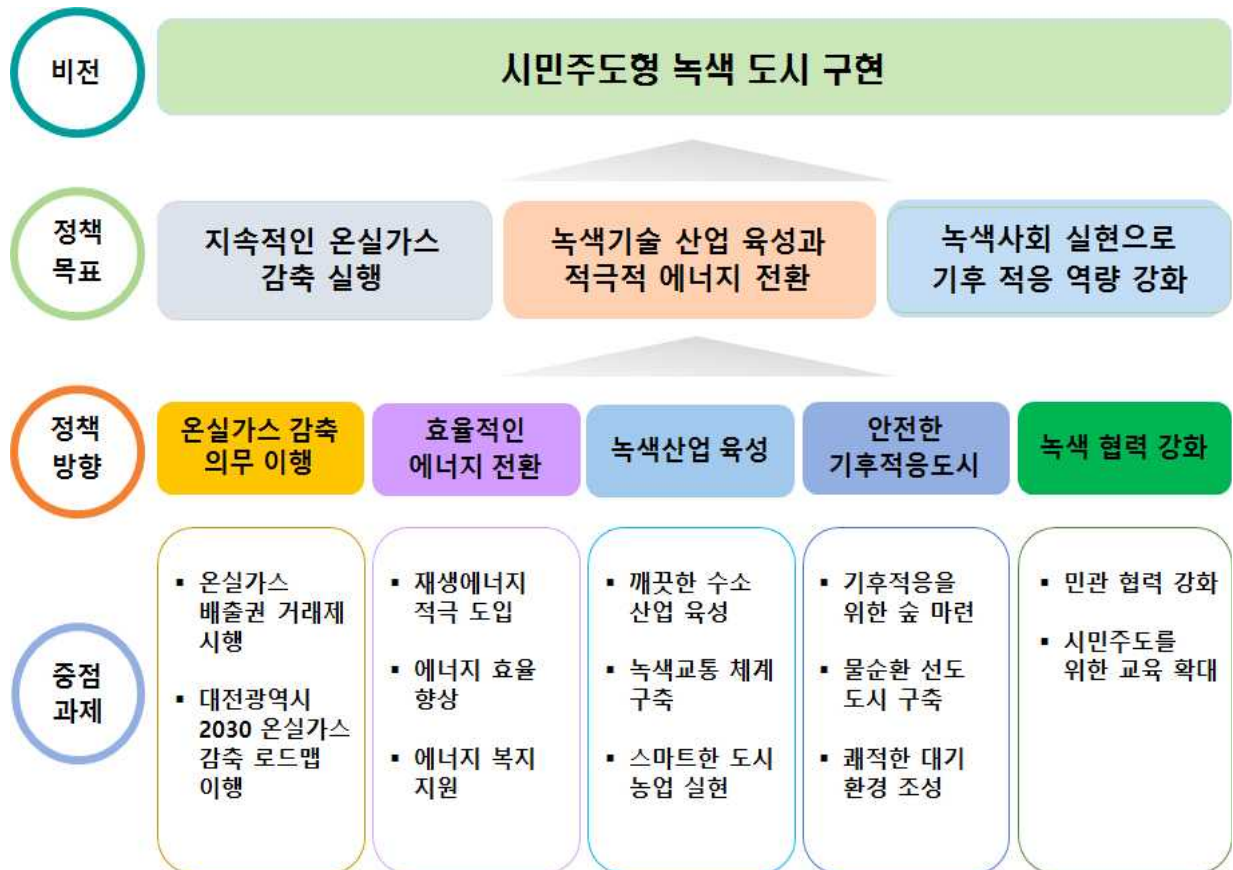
비전

시민주도형 녹색 도시 구현

정책 목표

지속적인 온실가스 감축 실행

녹색기술 산업 육성과 적극적 에너지 전환

녹색사회 실현으로 기후 적응 역량 강화

정책 방향

온실가스 감축 의무 이행

효율적인 에너지 전환

녹색산업 육성

안전한 기후적응도시

녹색 협력 강화

중점 과제

▪ 온실가스 배출권 거래제 시행

▪ 대전광역시 2030 온실가스 감축 로드맵 이행

▪ 재생에너지 적극 도입

▪ 에너지 효율 향상

▪ 에너지 복지 지원

▪ 깨끗한 수소 산업 육성

▪ 녹색교통 체계 구축

▪ 스마트한 도시 농업 실현

▪ 기후적응을 위한 숲 마련

▪ 물순환 선도 도시 구축

▪ 쾌적한 대기 환경 조성

▪ 민관 협력 강화

▪ 시민주도를 위한 교육 확대